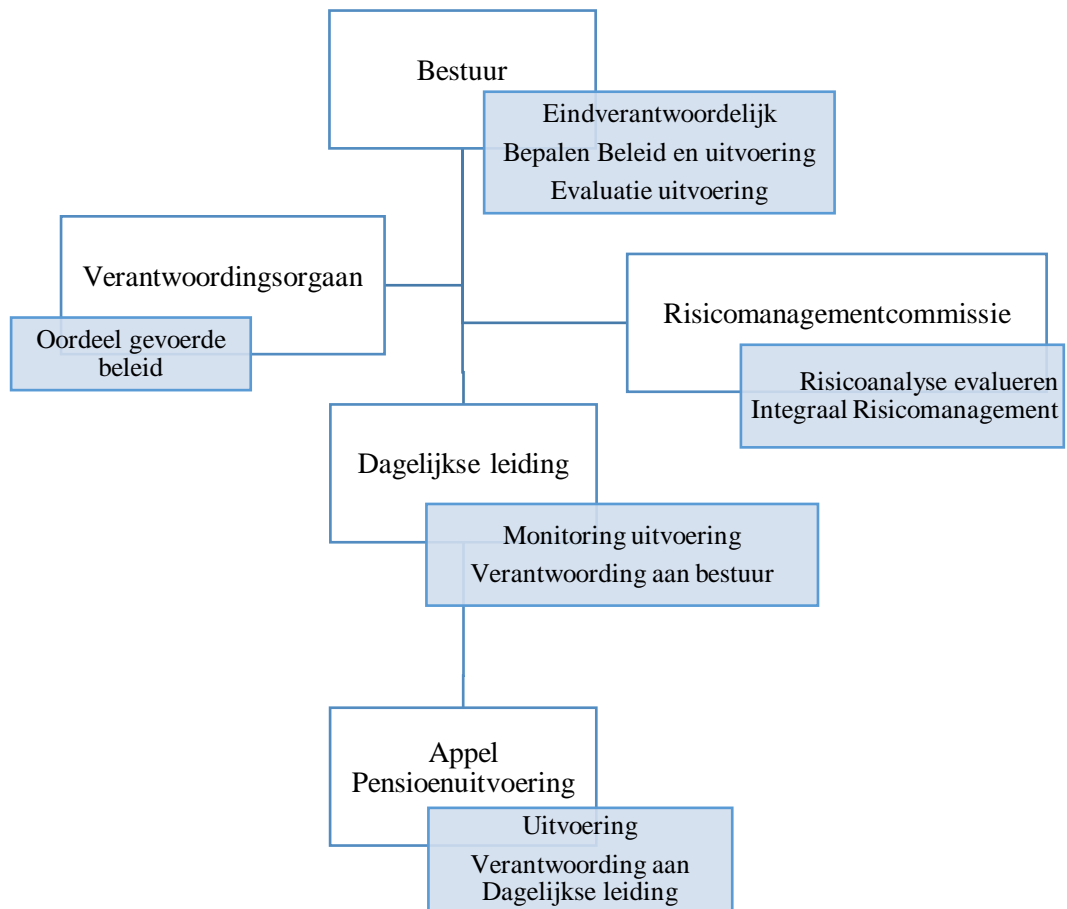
Bestuur

Eindverantwoordelijk
Bepalen Beleid en uitvoering
Evaluatie uitvoering

Verantwoordingsorgaan

Oordeel gevoerde beleid

Risicomanagementcommissie

Risicoanalyse evalueren
Integraal Risicomanagement

Dagelijkse leiding

Monitoring uitvoering
Verantwoording aan bestuur

Appel
Pensioenuitvoering

Uitvoering
Verantwoording aan Dagelijkse leiding